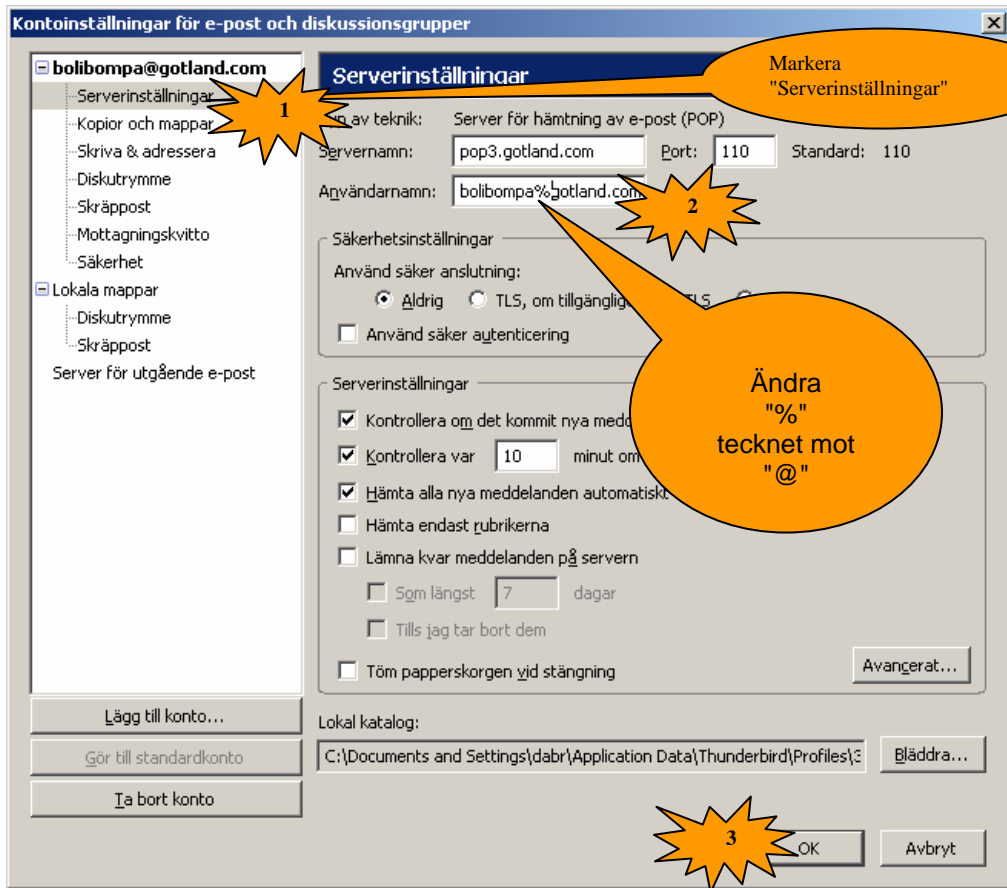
Kontoinställningar för e-post och diskussionsgrupper

bolibompa@gotland.com
Serverinställningar
Kopior och mappar
Skriva & adressera
Diskutrymme
Skräppost
Mottagningskvitto
Säkerhet
Lokala mappar
Diskutrymme
Skräppost
Server för utgående e-post

Serverinställningar

Markera "Serverinställningar"

1

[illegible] av teknik: Server för hämtning av e-post (POP)
Servernamn: pop3.gotland.com Port: 110 Standard: 110
Användarnamn: bolibompa%gotland.com

2

Säkerhetsinställningar
Använd säker anslutning:
Aldrig TLS, om tillgänglig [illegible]TLS
Använd säker autenticering

Ändra "%" tecknet mot "@"

Serverinställningar
Kontrollera om det kommit nya medd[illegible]
Kontrollera var 10 minut om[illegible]
Hämta alla nya meddelanden automatiskt
Hämta endast rubrikerna
Lämna kvar meddelanden på servern
Som längst 7 dagar
Tills jag tar bort dem
Töm papperskorgen vid stängning
Avancerat...

Lokal katalog:
C:\Documents and Settings\dabr\Application Data\Thunderbird\Profiles\3
Bläddra...

Lägg till konto...
Gör till standardkonto
Ta bort konto

3

OK
Avbryt